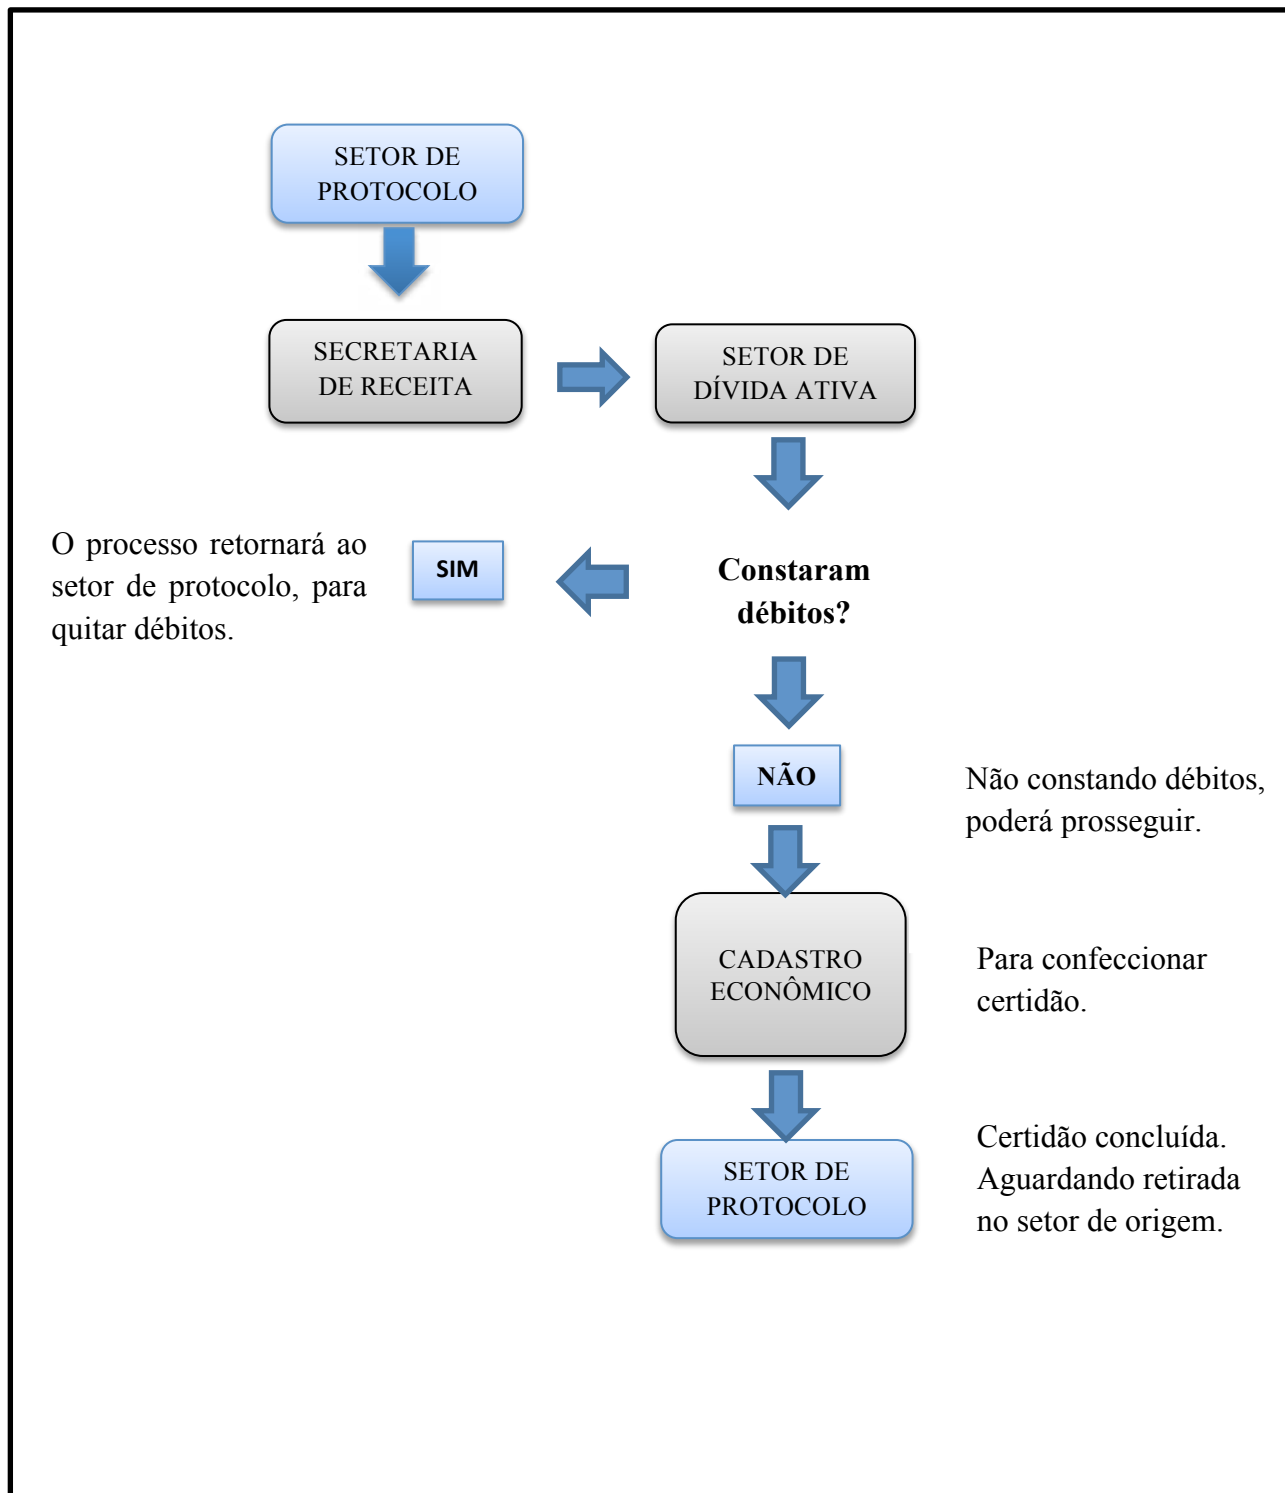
SETOR DE PROTOCOLO

SECRETARIA DE RECEITA

SETOR DE DÍVIDA ATIVA

O processo retornará ao setor de protocolo, para quitar débitos.

SIM

Constaram débitos?

NÃO

Não constando débitos, poderá prosseguir.

CADASTRO ECONÔMICO

Para confeccionar certidão.

SETOR DE PROTOCOLO

Certidão concluída. Aguardando retirada no setor de origem.